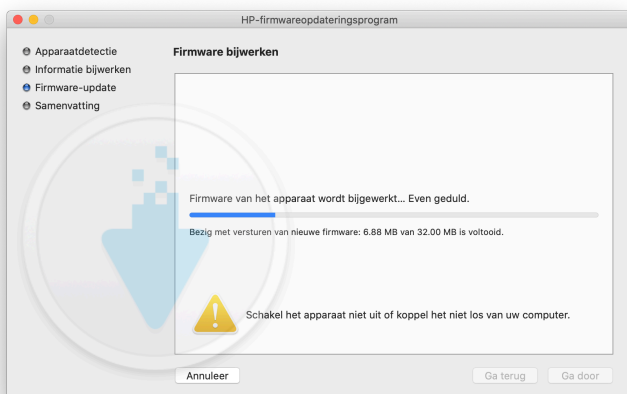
HP-firmwareopdateringsprogram

Apparaatdetectie
Informatie bijwerken
Firmware-update
Samenvatting

Firmware bijwerken

Firmware van het apparaat wordt bijgewerkt... Even geduld.

Bezig met versturen van nieuwe firmware: 6.88 MB van 32.00 MB is voltooid.

Schakel het apparaat niet uit of koppel het niet los van uw computer.

Annuleer

Ga terug

Ga door